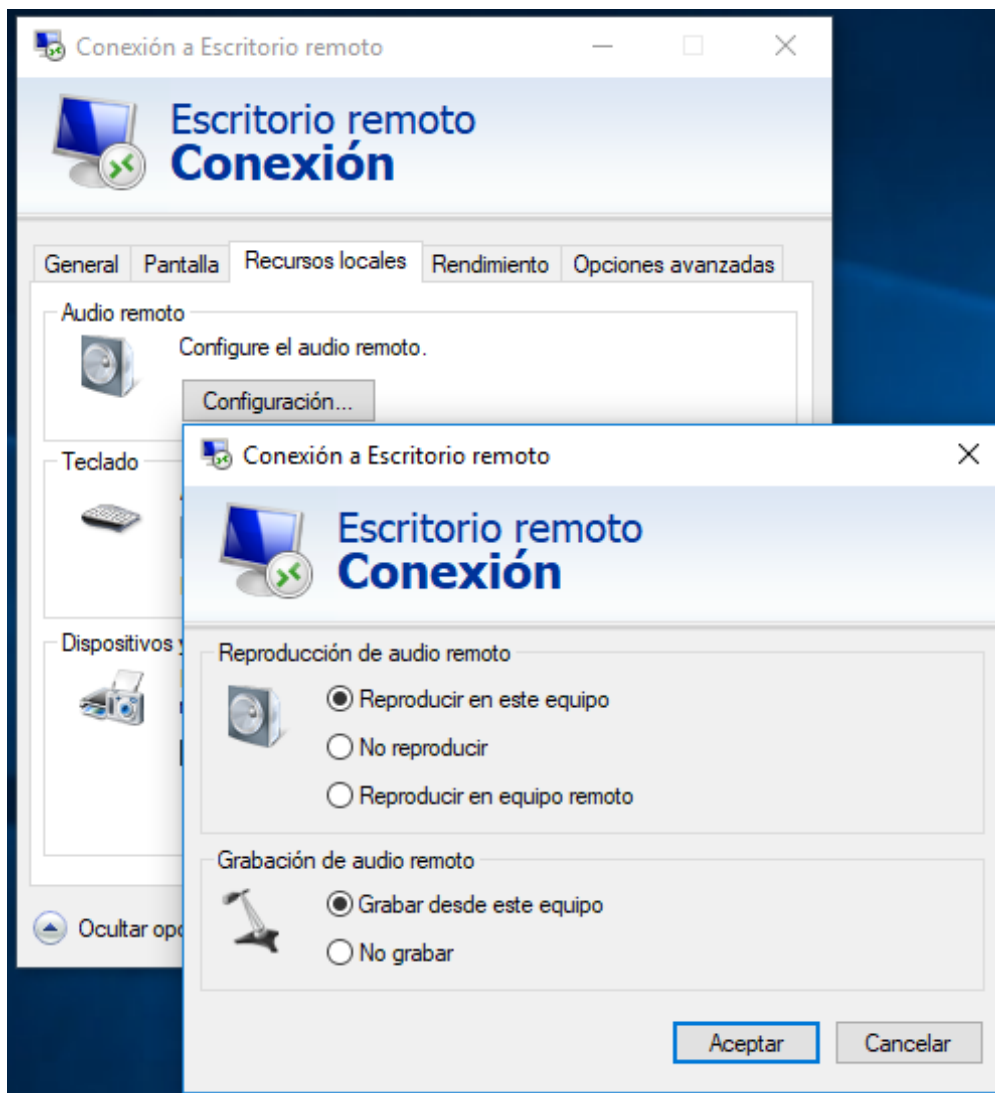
Conexión a Escritorio remoto

Escritorio remoto
Conexión

General | Pantalla | Recursos locales | Rendimiento | Opciones avanzadas

Audio remoto

Configure el audio remoto.

Configuración...

Teclado

Dispositivos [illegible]

Ocultar opc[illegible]

Conexión a Escritorio remoto

Escritorio remoto
Conexión

Reproducción de audio remoto

Reproducir en este equipo

No reproducir

Reproducir en equipo remoto

Grabación de audio remoto

Grabar desde este equipo

No grabar

Aceptar

Cancelar